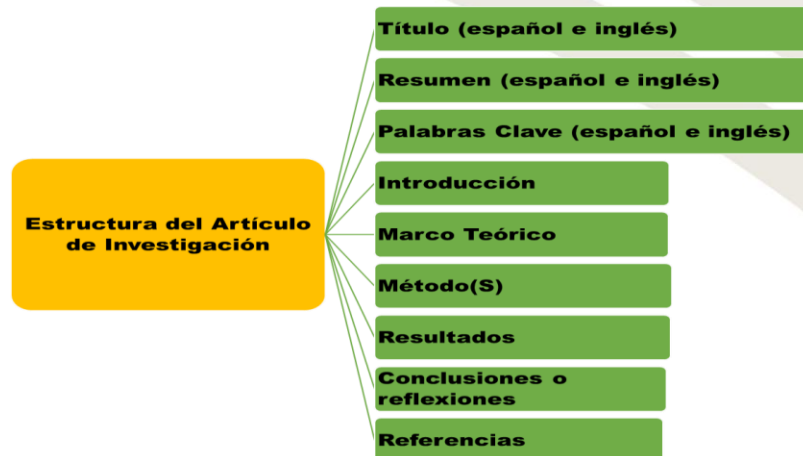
Estructura del Artículo de Investigación

Título (español e inglés)

Resumen (español e inglés)

Palabras Clave (español e inglés)

Introducción

Marco Teórico

Método(S)

Resultados

Conclusiones o reflexiones

Referencias